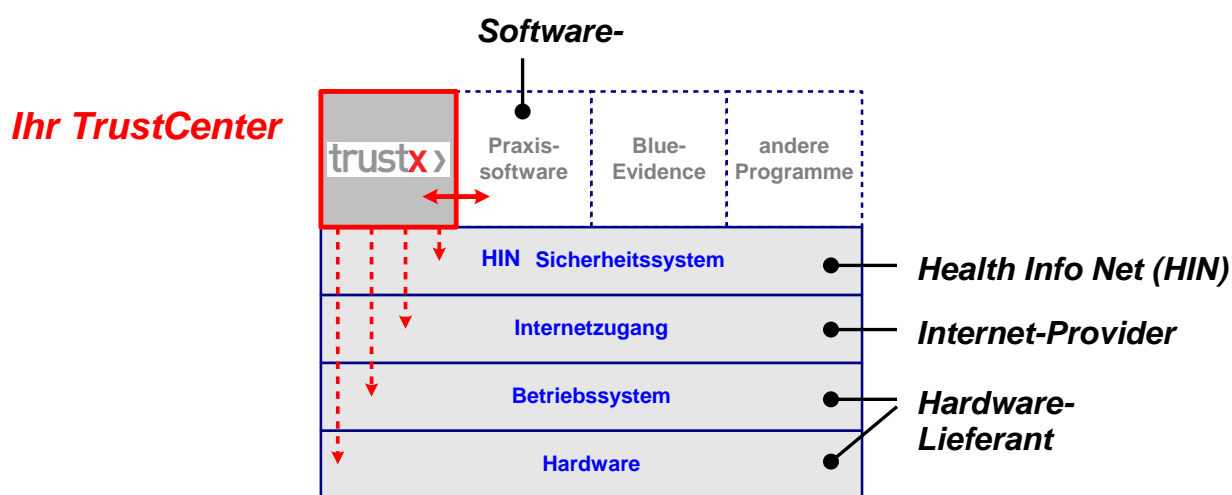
Software-

Ihr TrustCenter

trustx›

Praxis-software

Blue-Evidence

andere Programme

HIN Sicherheitssystem

Health Info Net (HIN)

Internetzugang

Internet-Provider

Betriebssystem

Hardware-Lieferant

Hardware